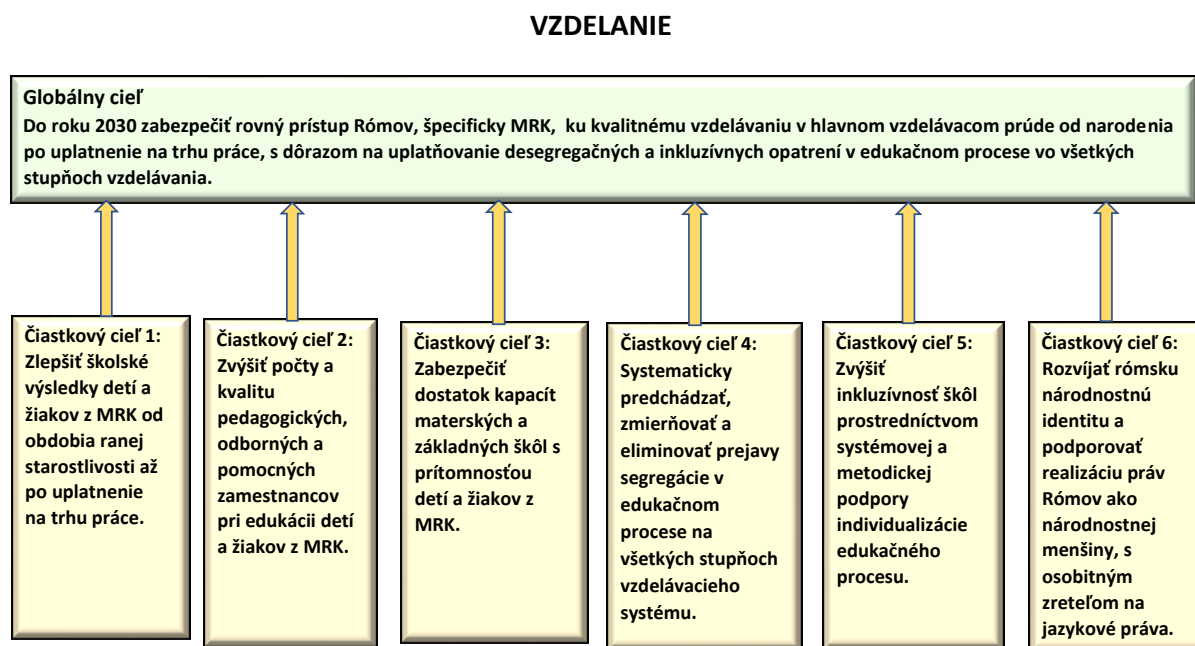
VZDELANIE

Globálny cieľ
Do roku 2030 zabezpečiť rovný prístup Rómov, špecificky MRK, ku kvalitnému vzdelávaniu v hlavnom vzdelávacom prúde od narodenia po uplatnenie na trhu práce, s dôrazom na uplatňovanie desegregačných a inkluzívnych opatrení v edukačnom procese vo všetkých stupňoch vzdelávania.

Čiastkový cieľ 1: Zlepšiť školské výsledky detí a žiakov z MRK od obdobia ranej starostlivosti až po uplatnenie na trhu práce.

Čiastkový cieľ 2: Zvýšiť počty a kvalitu pedagogických, odborných a pomocných zamestnancov pri edukácii detí a žiakov z MRK.

Čiastkový cieľ 3: Zabezpečiť dostatok kapacít materských a základných škôl s prítomnosťou detí a žiakov z MRK.

Čiastkový cieľ 4: Systematicky predchádzať, zmierňovať a eliminovať prejavy segregácie v edukačnom procese na všetkých stupňoch vzdelávacieho systému.

Čiastkový cieľ 5: Zvýšiť inkluzívnosť škôl prostredníctvom systémovej a metodickej podpory individualizácie edukačného procesu.

Čiastkový cieľ 6: Rozvíjať rómsku národnostnú identitu a podporovať realizáciu práv Rómov ako národnostnej menšiny, s osobitným zreteľom na jazykové práva.